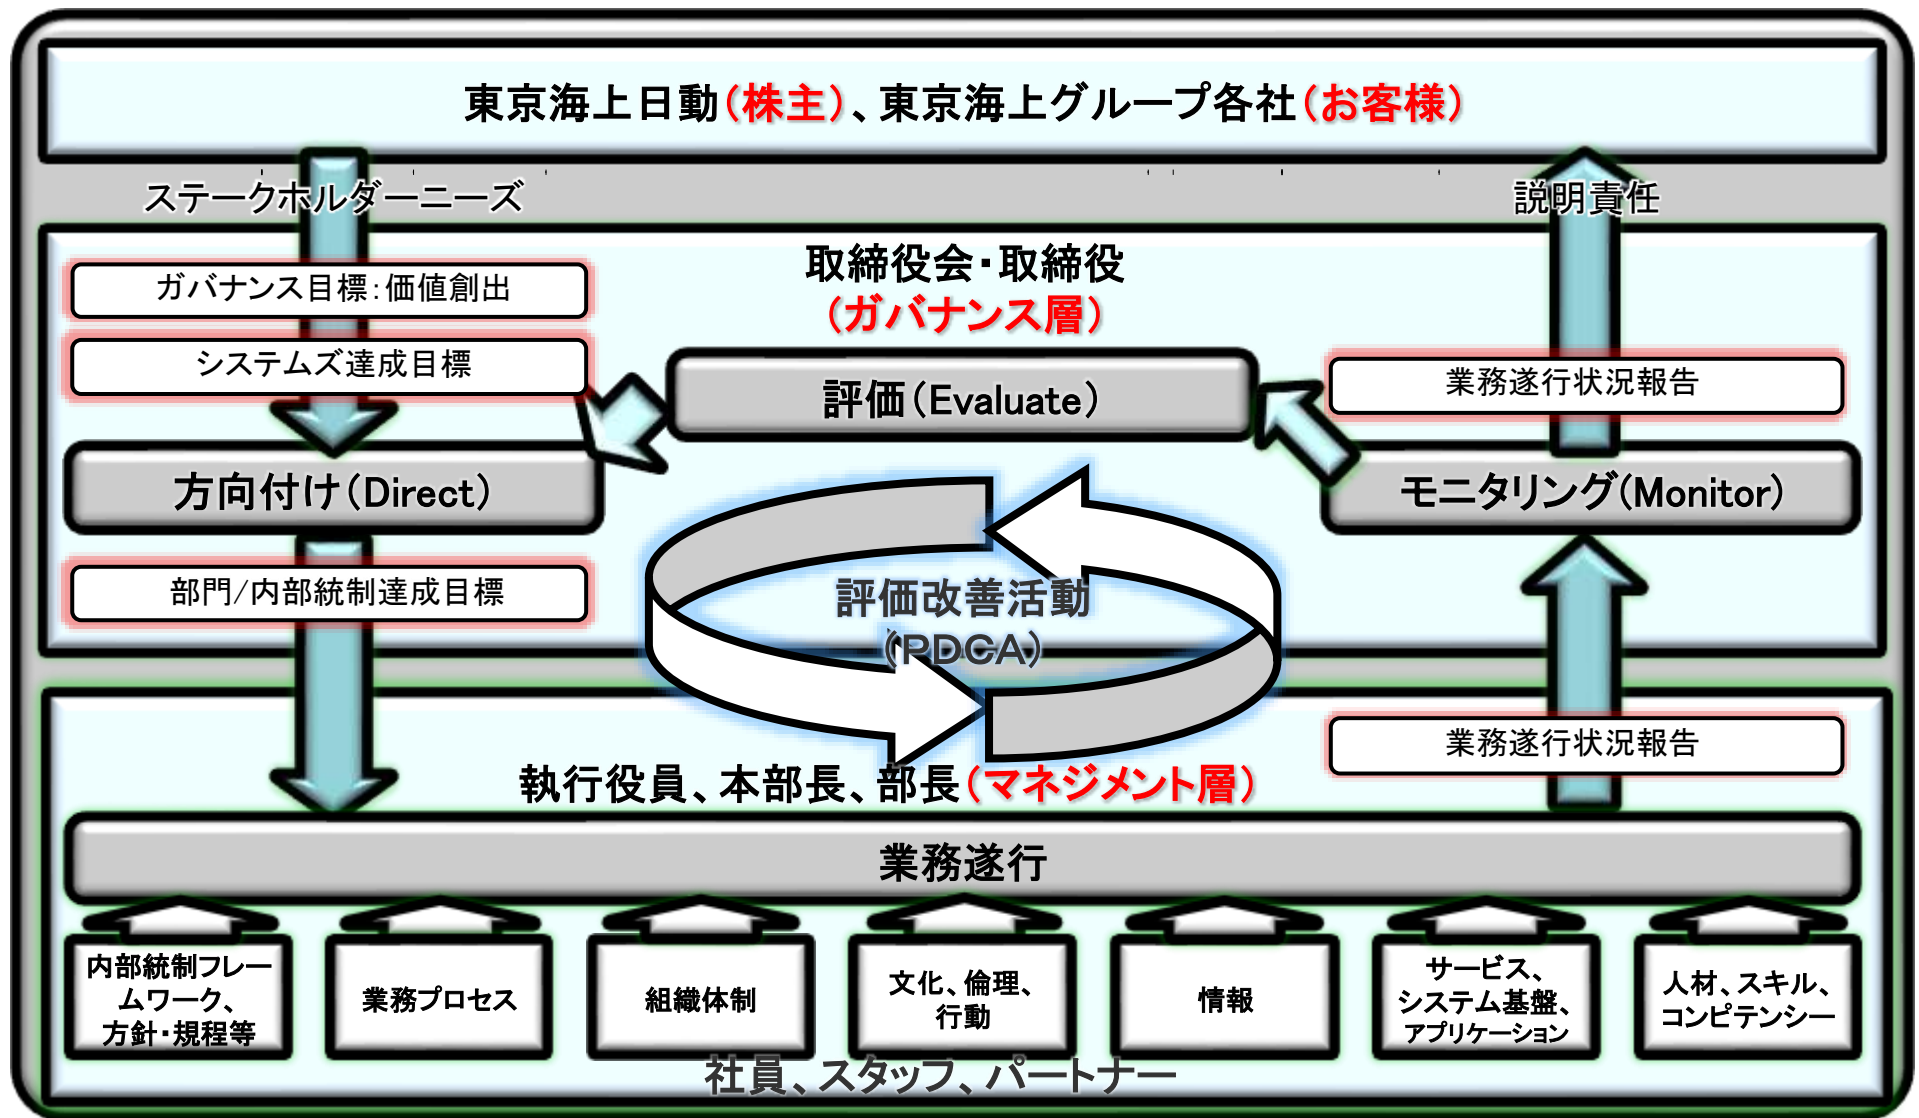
東京海上日動（株主）、東京海上グループ各社（お客様）

ステークホルダーニーズ

説明責任

取締役会・取締役
（ガバナンス層）

ガバナンス目標：価値創出

システムズ達成目標

評価（Evaluate）

業務遂行状況報告

方向付け（Direct）

モニタリング（Monitor）

部門/内部統制達成目標

評価改善活動
（PDCA）

業務遂行状況報告

執行役員、本部長、部長（マネジメント層）

業務遂行

内部統制フレームワーク、方針・規程等

業務プロセス

組織体制

文化、倫理、行動

情報

サービス、システム基盤、アプリケーション

人材、スキル、コンピテンシー

社員、スタッフ、パートナー